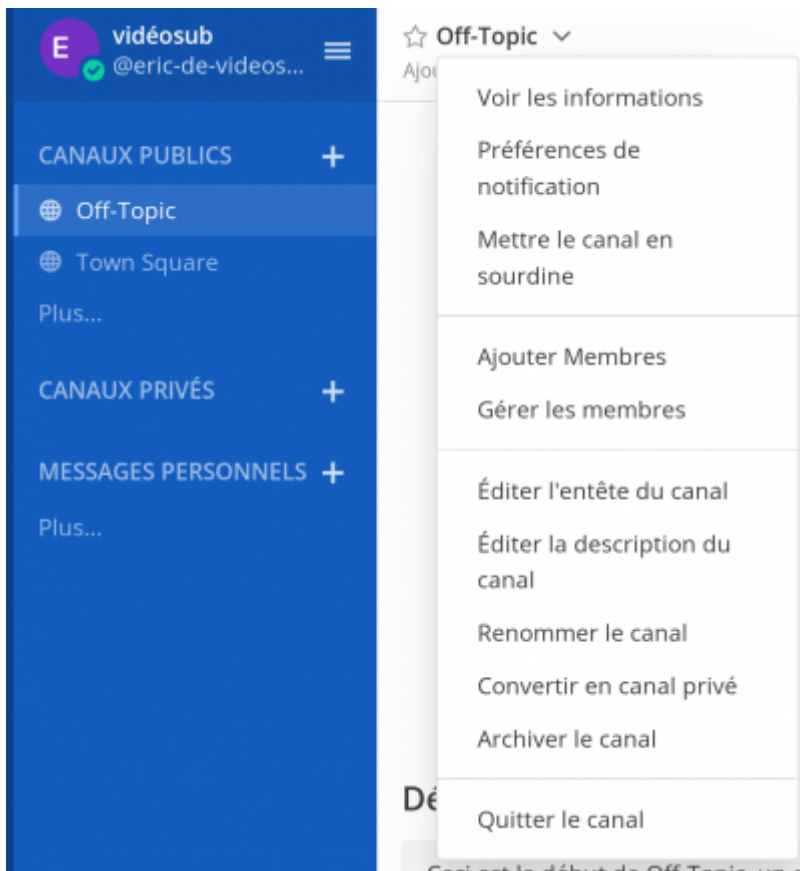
E
vidéosub
@eric-de-videos...

CANAUX PUBLICS +

Off-Topic

Town Square

Plus...

CANAUX PRIVÉS +

MESSAGES PERSONNELS +

Plus...

Off-Topic

Ajou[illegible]

Voir les informations

Préférences de notification

Mettre le canal en sourdine

Ajouter Membres

Gérer les membres

Éditer l'entête du canal

Éditer la description du canal

Renommer le canal

Convertir en canal privé

Archiver le canal

Quitter le canal

Dé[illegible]

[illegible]